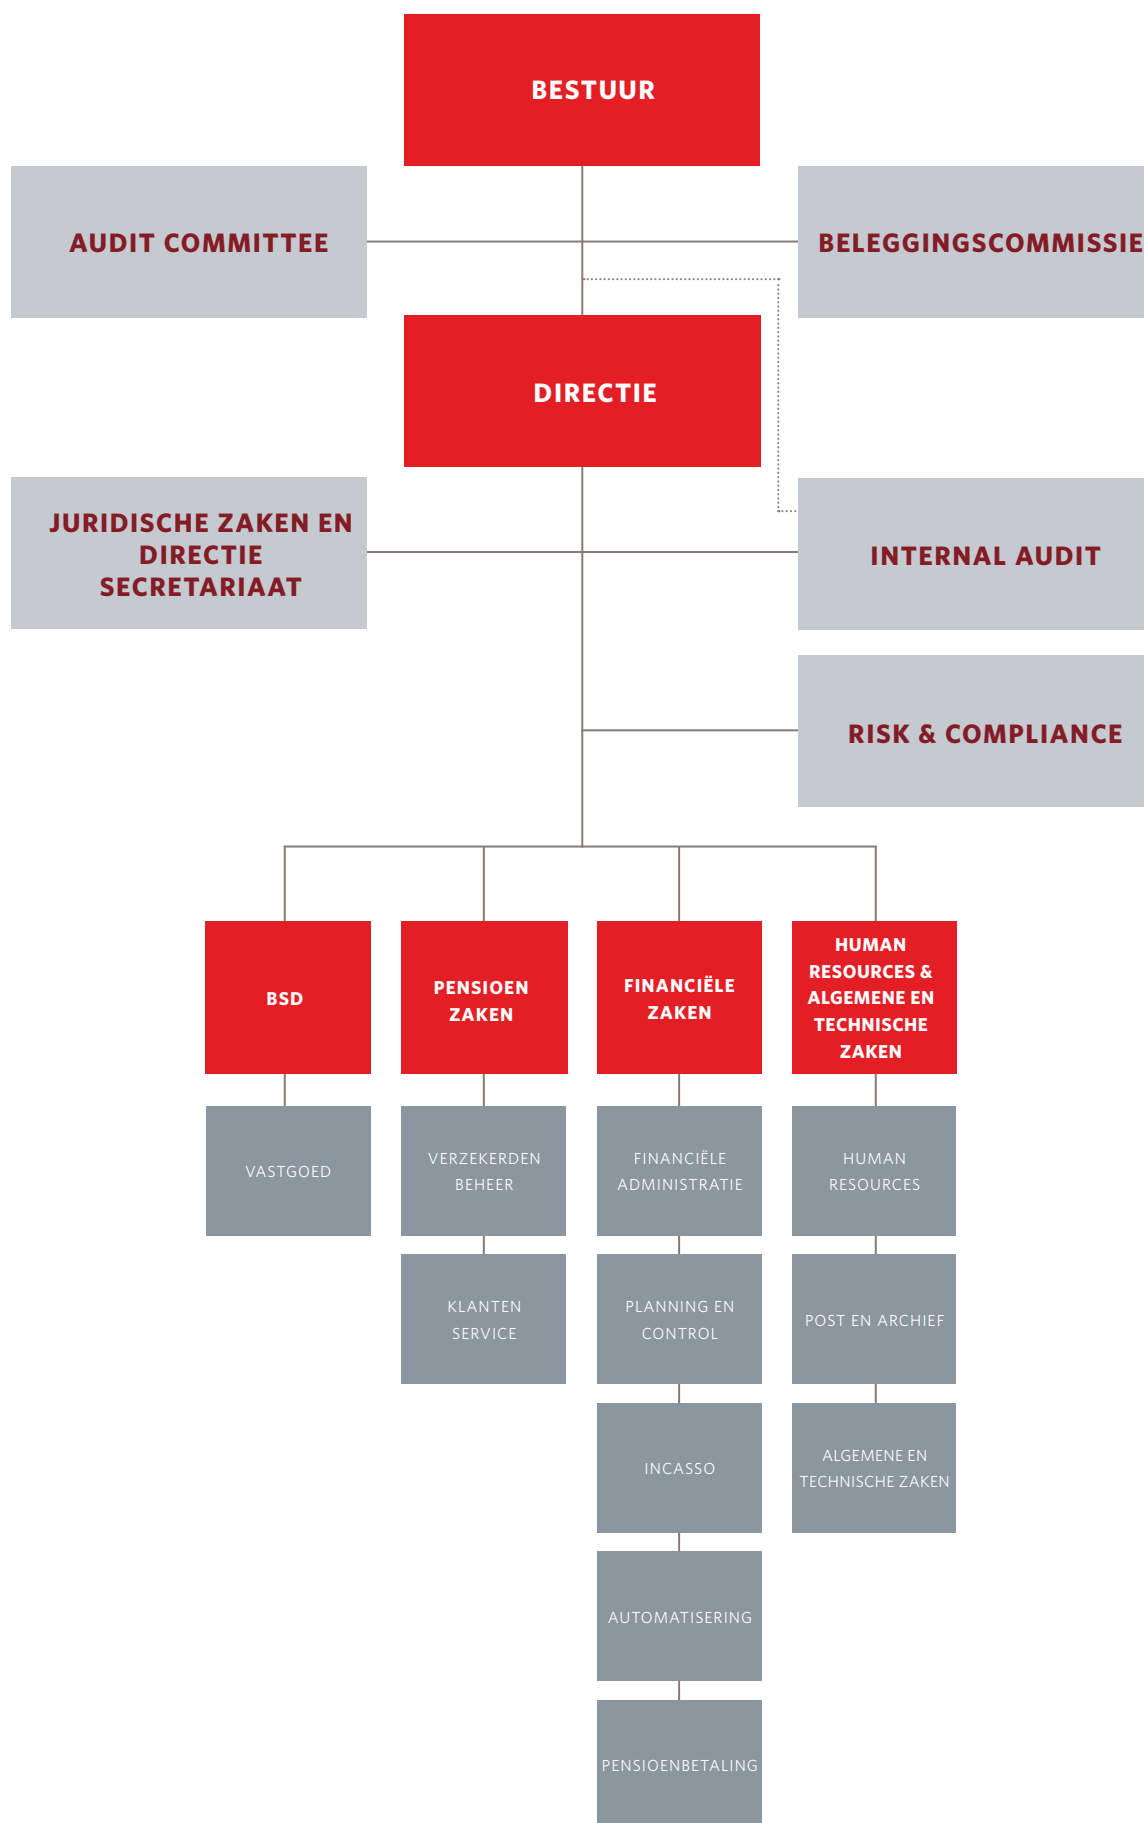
BESTUUR

AUDIT COMMITTEE

BELEGGINGSCOMMISSIE

DIRECTIE

JURIDISCHE ZAKEN EN DIRECTIE SECRETARIAAT

INTERNAL AUDIT

RISK & COMPLIANCE

BSD

VASTGOED

PENSIOEN ZAKEN

VERZEKERDEN BEHEER

KLANTEN SERVICE

FINANCIËLE ZAKEN

FINANCIËLE ADMINISTRATIE

PLANNING EN CONTROL

INCASSO

AUTOMATISERING

PENSIOENBETALING

HUMAN RESOURCES & ALGEMENE EN TECHNISCHE ZAKEN

HUMAN RESOURCES

POST EN ARCHIEF

ALGEMENE EN TECHNISCHE ZAKEN